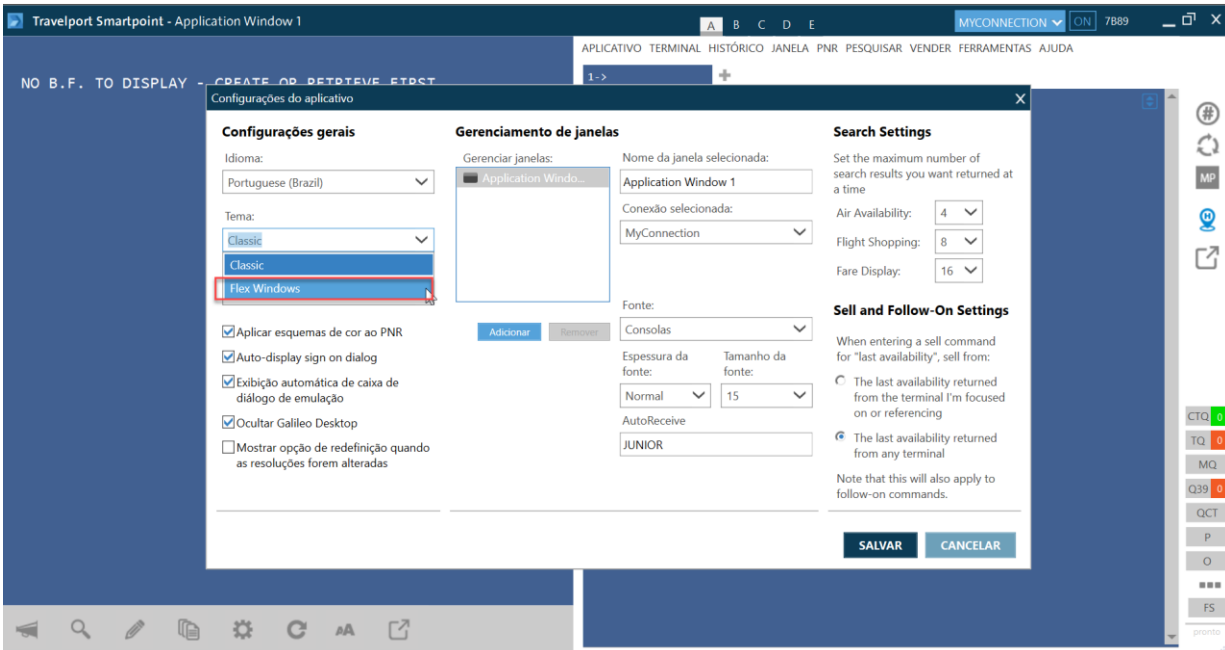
Travelport Smartpoint - Application Window 1

A B C D E

MYCONNECTION ON 7B89

APLICATIVO TERMINAL HISTÓRICO JANELA PNR PESQUISAR VENDER FERRAMENTAS AJUDA

1->

NO B.F. TO DISPLAY - CREATE OR RETRIEVE FIRST

Configurações do aplicativo

Configurações gerais

Idioma:

Portuguese (Brazil)

Tema:

Classic

Classic

Flex Windows

Aplicar esquemas de cor ao PNR

Auto-display sign on dialog

Exibição automática de caixa de diálogo de emulação

Ocultar Galileo Desktop

Mostrar opção de redefinição quando as resoluções forem alteradas

Gerenciamento de janelas

Gerenciar janelas:

Application Windo...

Adicionar Remover

Nome da janela selecionada:

Application Window 1

Conexão selecionada:

MyConnection

Fonte:

Consolas

Espessura da fonte:

Normal

Tamanho da fonte:

15

AutoReceive

JUNIOR

Search Settings

Set the maximum number of search results you want returned at a time

Air Availability: 4

Flight Shopping: 8

Fare Display: 16

Sell and Follow-On Settings

When entering a sell command for "last availability", sell from:

The last availability returned from the terminal I'm focused on or referencing

The last availability returned from any terminal

Note that this will also apply to follow-on commands.

SALVAR CANCELAR

MP

CTQ 0
TQ 0
MQ
Q39 0
QCT
P
O
FS

AA

pronto